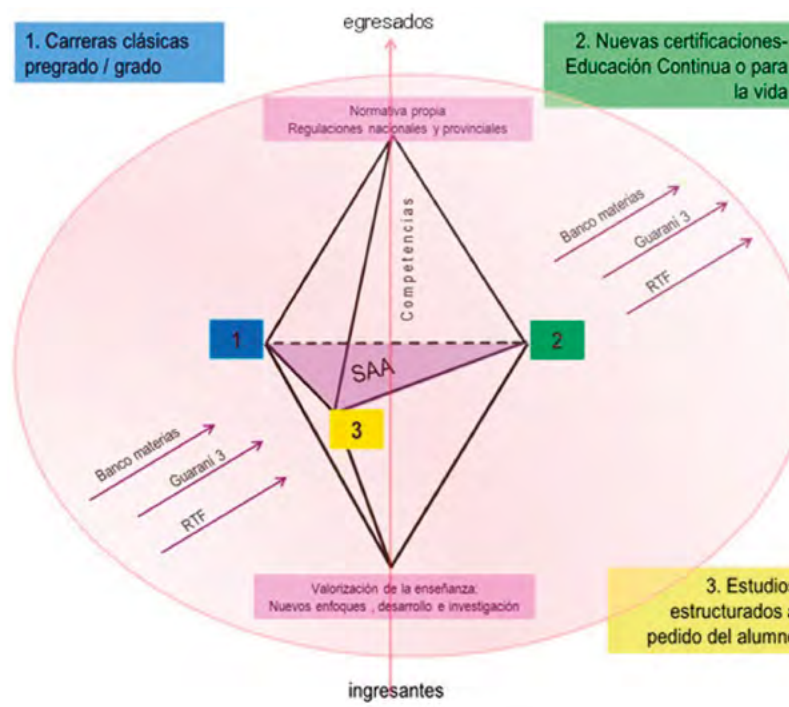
egresados

1. Carreras clásicas pregrado / grado

2. Nuevas certificaciones- Educación Continua o para la vida

Normativa propia
Regulaciones nacionales y provinciales

Competencias

Banco materias
Guaraní 3
RTF

1

2

SAA

3

Banco materias
Guaraní 3
RTF

Valorización de la enseñanza:
Nuevos enfoques , desarrollo e investigación

3. Estudios estructurados a pedido del alumno

ingresantes